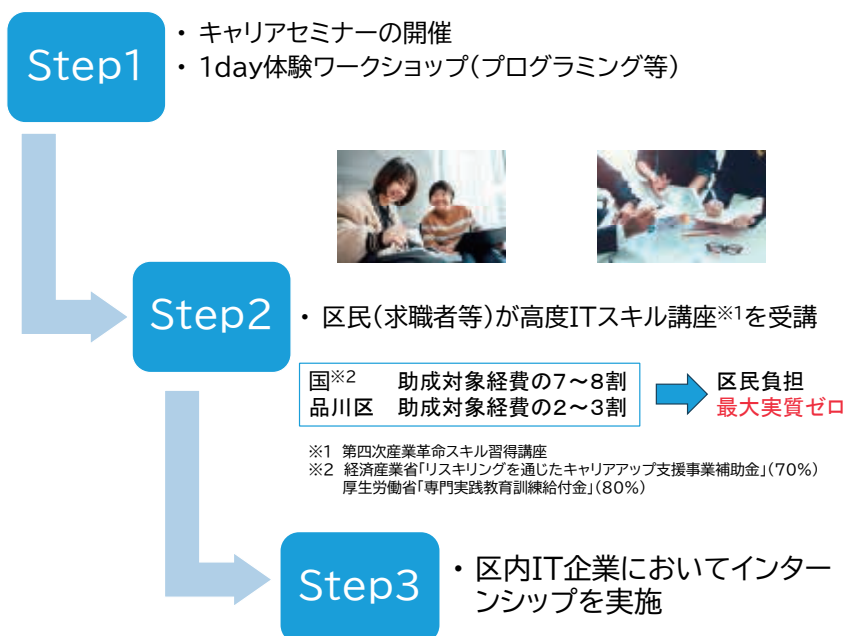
Step1

・キャリアセミナーの開催
・1day体験ワークショップ(プログラミング等)

Step2

・区民(求職者等)が高度ITスキル講座※1を受講

国※2　助成対象経費の7～8割
品川区　助成対象経費の2～3割

区民負担
最大実質ゼロ

※1 第四次産業革命スキル習得講座
※2 経済産業省「リスキリングを通じたキャリアアップ支援事業補助金」(70%)
厚生労働省「専門実践教育訓練給付金」(80%)

Step3

・区内IT企業においてインターンシップを実施